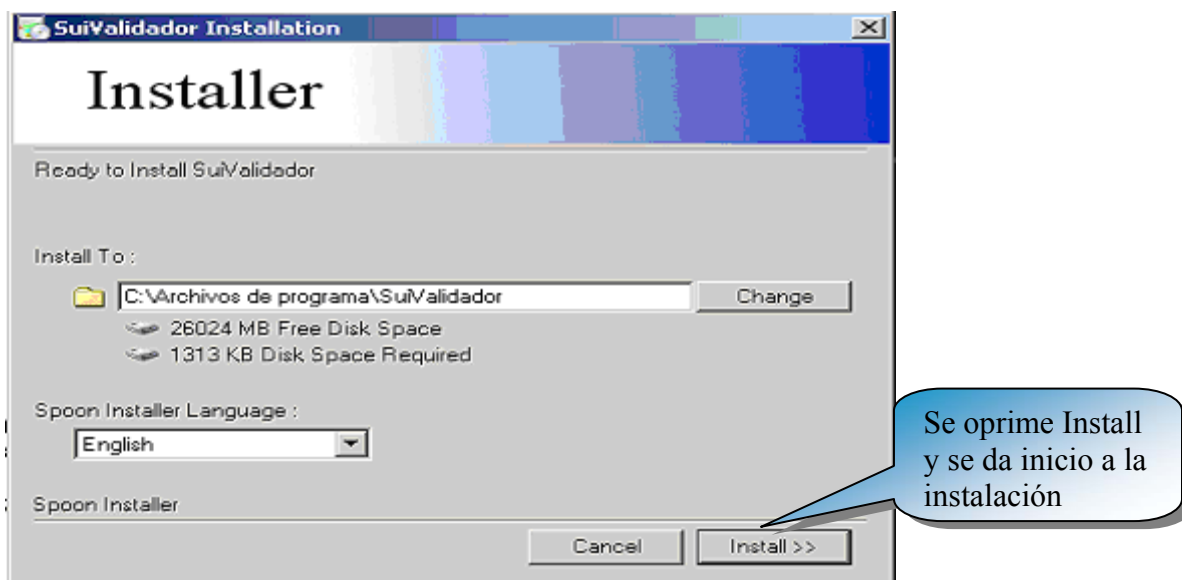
SuiValidador Installation

Installer

Ready to Install SuiValidador

Install To :

C:\Archivos de programa\SuiValidador

Change

26024 MB Free Disk Space

1313 KB Disk Space Required

Spoon Installer Language :

English

Spoon Installer

Cancel

Install >>

Se oprime Install y se da inicio a la instalación